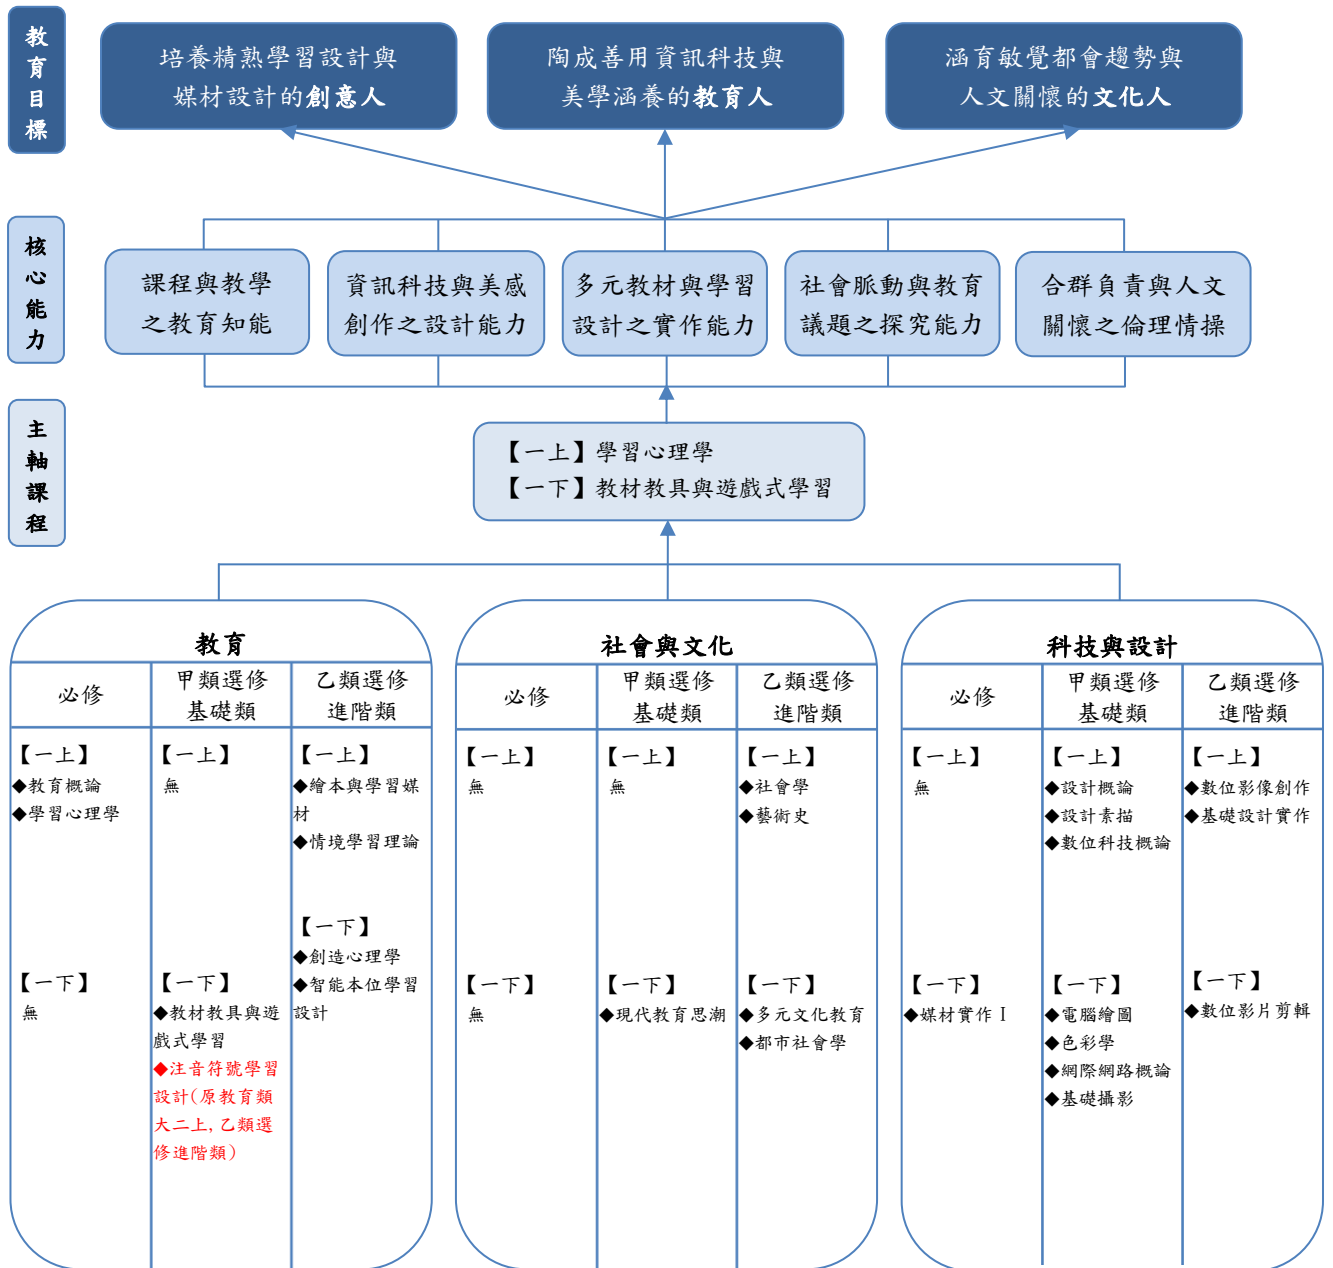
教育目標

培養精熟學習設計與媒材設計的創意人

陶成善用資訊科技與美學涵養的教育人

涵育敏覺都會趨勢與人文關懷的文化人

核心能力

課程與教學之教育知能

資訊科技與美感創作之設計能力

多元教材與學習設計之實作能力

社會脈動與教育議題之探究能力

合群負責與人文關懷之倫理情操

主軸課程

【一上】學習心理學
【一下】教材教具與遊戲式學習

教育

| 必修 | 甲類選修 基礎類 | 乙類選修 進階類 |
|---|---|---|
| 【一上】 ◆教育概論 ◆學習心理學 | 【一上】 無 | 【一上】 ◆繪本與學習媒材 ◆情境學習理論 |
| 【一下】 無 | 【一下】 ◆教材教具與遊戲式學習 ◆注音符號學習設計(原教育類大二上, 乙類選修進階類) | 【一下】 ◆創造心理學 ◆智能本位學習設計 |

社會與文化

| 必修 | 甲類選修 基礎類 | 乙類選修 進階類 |
|---|---|---|
| 【一上】 無 | 【一上】 無 | 【一上】 ◆社會學 ◆藝術史 |
| 【一下】 無 | 【一下】 ◆現代教育思潮 | 【一下】 ◆多元文化教育 ◆都市社會學 |

科技與設計

| 必修 | 甲類選修 基礎類 | 乙類選修 進階類 |
|---|---|---|
| 【一上】 無 | 【一上】 ◆設計概論 ◆設計素描 ◆數位科技概論 | 【一上】 ◆數位影像創作 ◆基礎設計實作 |
| 【一下】 ◆媒材實作 I | 【一下】 ◆電腦繪圖 ◆色彩學 ◆網際網路概論 ◆基礎攝影 | 【一下】 ◆數位影片剪輯 |